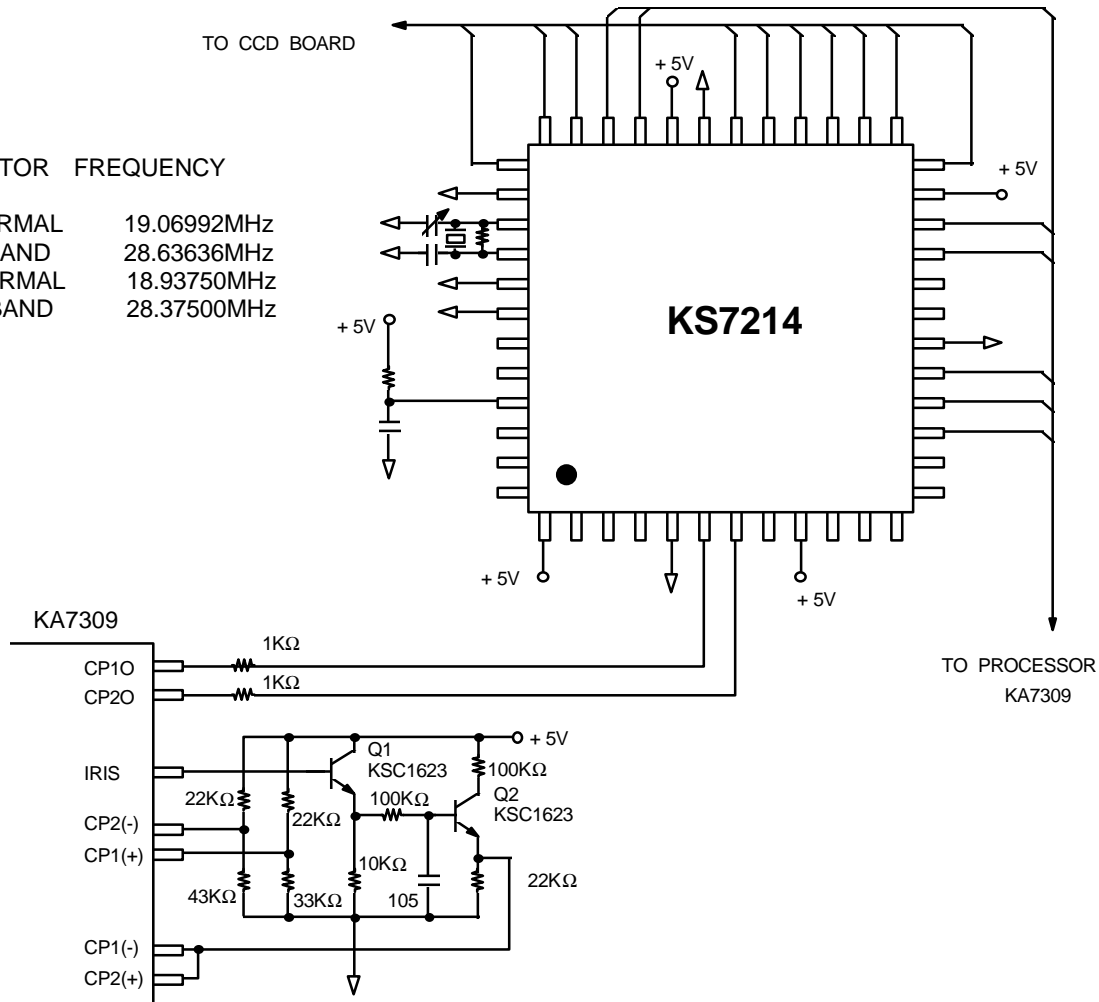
TO CCD BOARD

+ 5V

TOR FREQUENCY

RMAL 19.06992MHz
AND 28.63636MHz
RMAL 18.93750MHz
AND 28.37500MHz

+ 5V

+ 5V

KS7214

+ 5V

+ 5V

KA7309

CP1O
CP2O
IRIS
CP2(-)
CP1(+)
CP1(-)
CP2(+)

1KΩ
1KΩ

+ 5V

Q1
KSC1623

100KΩ

Q2
KSC1623

22KΩ
22KΩ
100KΩ
10KΩ
22KΩ
43KΩ
33KΩ
105

TO PROCESSOR
KA7309